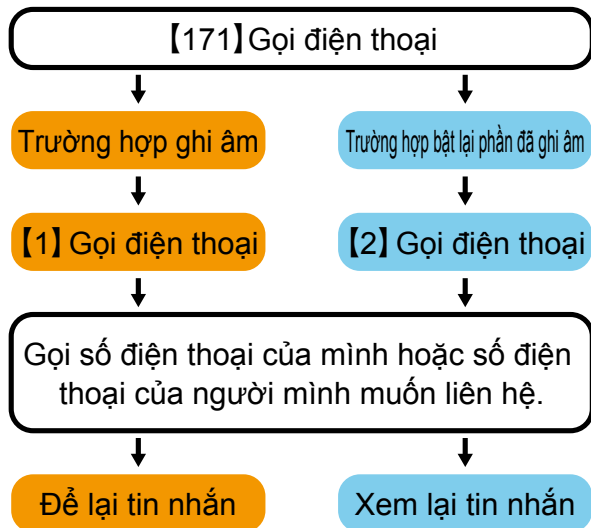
【171】Gọi điện thoại

Trường hợp ghi âm

Trường hợp bật lại phần đã ghi âm

【1】Gọi điện thoại

【2】Gọi điện thoại

Gọi số điện thoại của mình hoặc số điện thoại của người mình muốn liên hệ.

Để lại tin nhắn

Xem lại tin nhắn